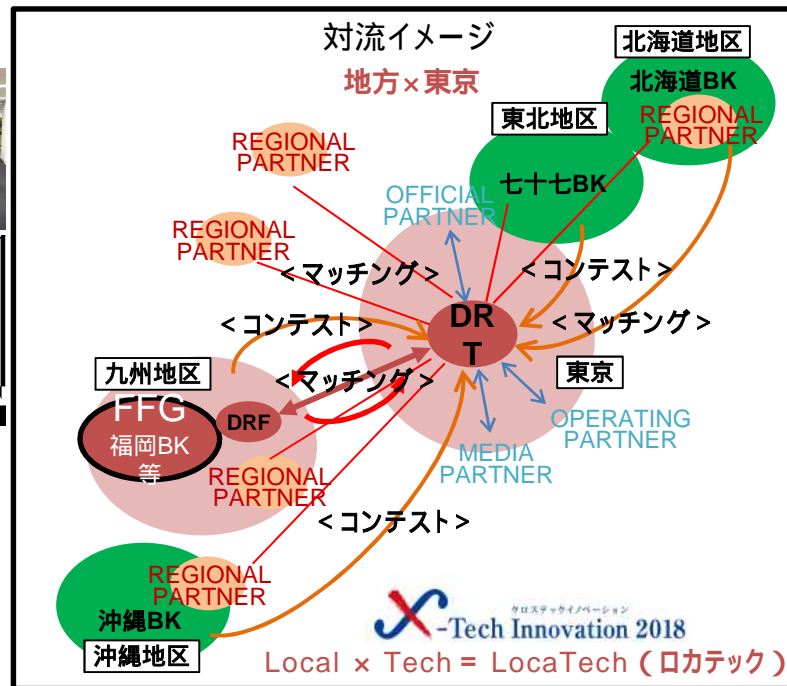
対流イメージ
地方×東京

北海道地区
北海道BK
REGIONAL PARTNER

東北地区
七十七BK

REGIONAL PARTNER

OFFICIAL PARTNER

REGIONAL PARTNER

＜マッチング＞

＜コンテスト＞

＜コンテスト＞

＜マッチング＞

DR T

東京

九州地区
FFG
福岡BK
等
DRF

＜マッチング＞

OPERATING PARTNER

MEDIA PARTNER

REGIONAL PARTNER

＜コンテスト＞

REGIONAL PARTNER
沖縄BK
沖縄地区

クロステックイノベーション
X-Tech Innovation 2018
Local × Tech = LocaTech（ロカテック）